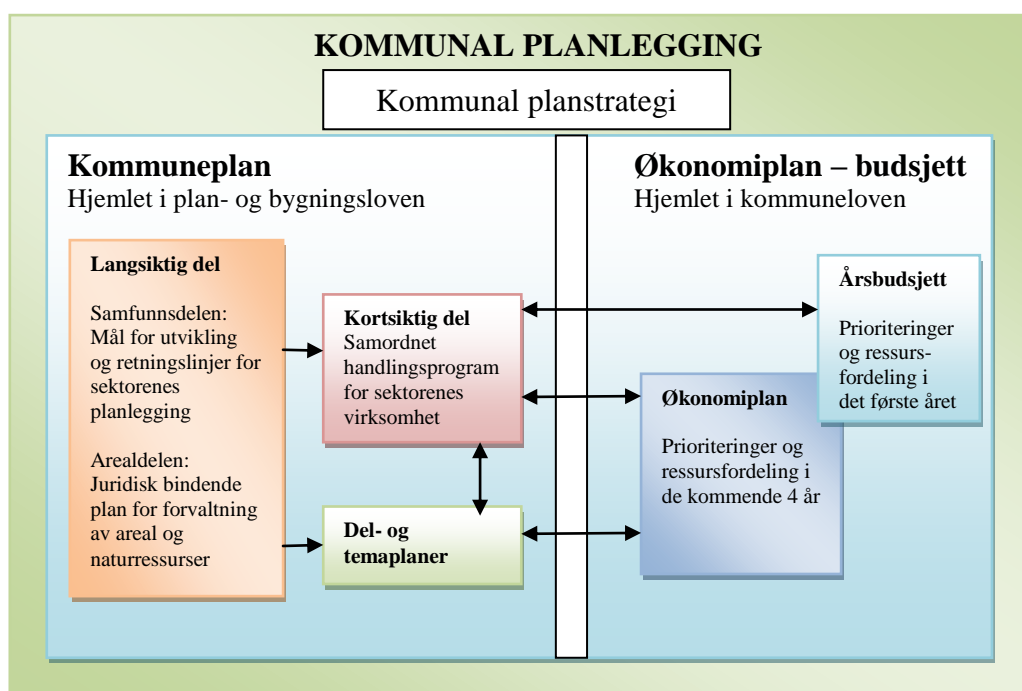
KOMMUNAL PLANLEGGING

Kommunal planstrategi

Kommuneplan
Hjemlet i plan- og bygningsloven

Økonomiplan – budsjett
Hjemlet i kommuneloven

Langsiktig del

Samfunnsdelen: Mål for utvikling og retningslinjer for sektorenes planlegging

Arealdelen: Juridisk bindende plan for forvaltning av areal og naturressurser

Kortsiktig del
Samordnet handlingsprogram for sektorenes virksomhet

Del- og temaplaner

Årsbudsjett

Prioriteringer og ressursfordeling i det første året

Økonomiplan

Prioriteringer og ressursfordeling i de kommende 4 år